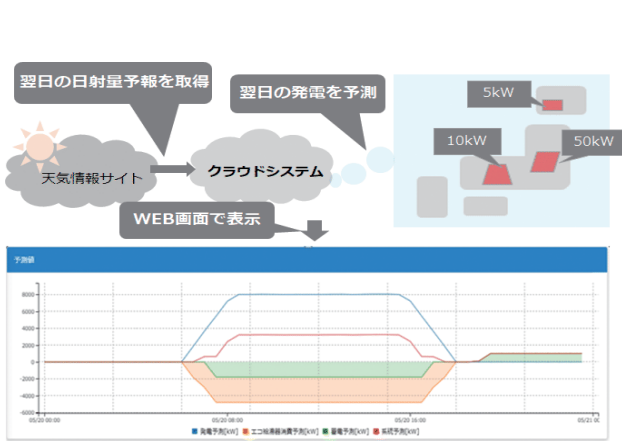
翌日の日射量予報を取得

翌日の発電を予測

5kW

10kW

50kW

天気情報サイト

クラウドシステム

WEB画面で表示

予測値

8000
6000
4000
2000
0
-2000
-4000
-6000

05/20 00:00
05/20 08:00
05/20 16:00
05/21 00:00

発電予測[kW]
エコ給湯器消費予測[kW]
蓄電予測[kW]
系統予測[kW]